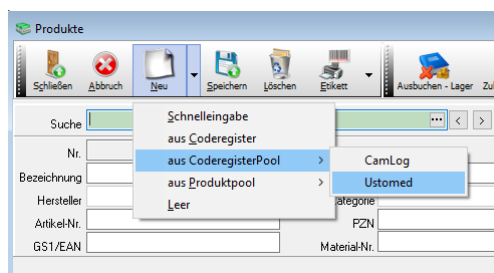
Produkte

Schließen Abbruch Neu Speichern Löschen Etikett Ausbuchen - Lager Zu

Suche

Schnelleingabe
aus Coderegister
aus CoderegisterPool
aus Produktpool
Leer

CamLog
Ustomed

Nr.
Bezeichnung
Hersteller
Artikel-Nr.
GS1/EAN

ategorie
PZN
Material-Nr.